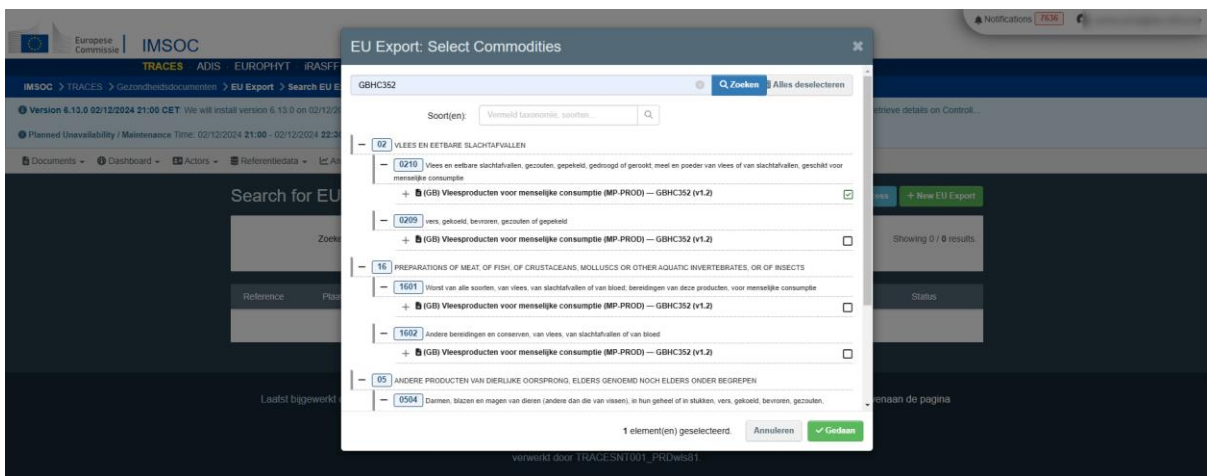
Europese Commissie | IMSOC

TRACES ADIS EUROPHYT iRASFF

IMSOC > TRACES > Gezondheidsdocumenten > EU Export > Search EU E

Version 6.13.0 02/12/2024 21:00 CET We will install version 6.13.0 on 02/12/2

Planned Unavailability / Maintenance Time: 02/12/2024 21:00 - 02/12/2024 22:3

Documents ▾ Dashboard ▾ Actors ▾ Referentiedata ▾

Search for EU

Zoek

Reference Pla

Notifications 7636

etrieve details on Controll...

+ New EU Export

Showing 0 / 0 results.

Status

Laatst bijgewerkt

naar de pagina

verwerkt door TRACESNT001_PRDwls81.

EU Export: Select Commodities

GBHC352

Zoeken

Alles deselecteren

Soort(en): Vermeld taxonomie, soorten...

02 VLEES EN EETBARE SLACHTAFVALLEN

0210 Vlees en eetbare slachtafvallen, gezouten, gepekeld, gedroogd of gerookt; meel en poeder van vlees of van slachtafvallen, geschikt voor menselijke consumptie

(GB) Vleesproducten voor menselijke consumptie (MP-PROD) — GBHC352 (v1.2)

0209 vers, gekoeld, bevroren, gezouten of gepekeld

(GB) Vleesproducten voor menselijke consumptie (MP-PROD) — GBHC352 (v1.2)

16 PREPARATIONS OF MEAT, OF FISH, OF CRUSTACEANS, MOLLUSCS OR OTHER AQUATIC INVERTEBRATES, OR OF INSECTS

1601 Worst van alle soorten, van vlees, van slachtafvallen of van bloed; bereidingen van deze producten, voor menselijke consumptie

(GB) Vleesproducten voor menselijke consumptie (MP-PROD) — GBHC352 (v1.2)

1602 Andere bereidingen en conserven, van vlees, van slachtafvallen of van bloed

(GB) Vleesproducten voor menselijke consumptie (MP-PROD) — GBHC352 (v1.2)

05 ANDERE PRODUCTEN VAN DIERLIJKE OORSPRONG, ELDERS GENOEMD NOCH ELDERS ONDER BEGREPEN

0504 Darmen, blazen en magen van dieren (andere dan die van vissen), in hun geheel of in stukken, vers, gekoeld, bevroren, gezouten,

1 element(en) geselecteerd. Annuleren Gedaan